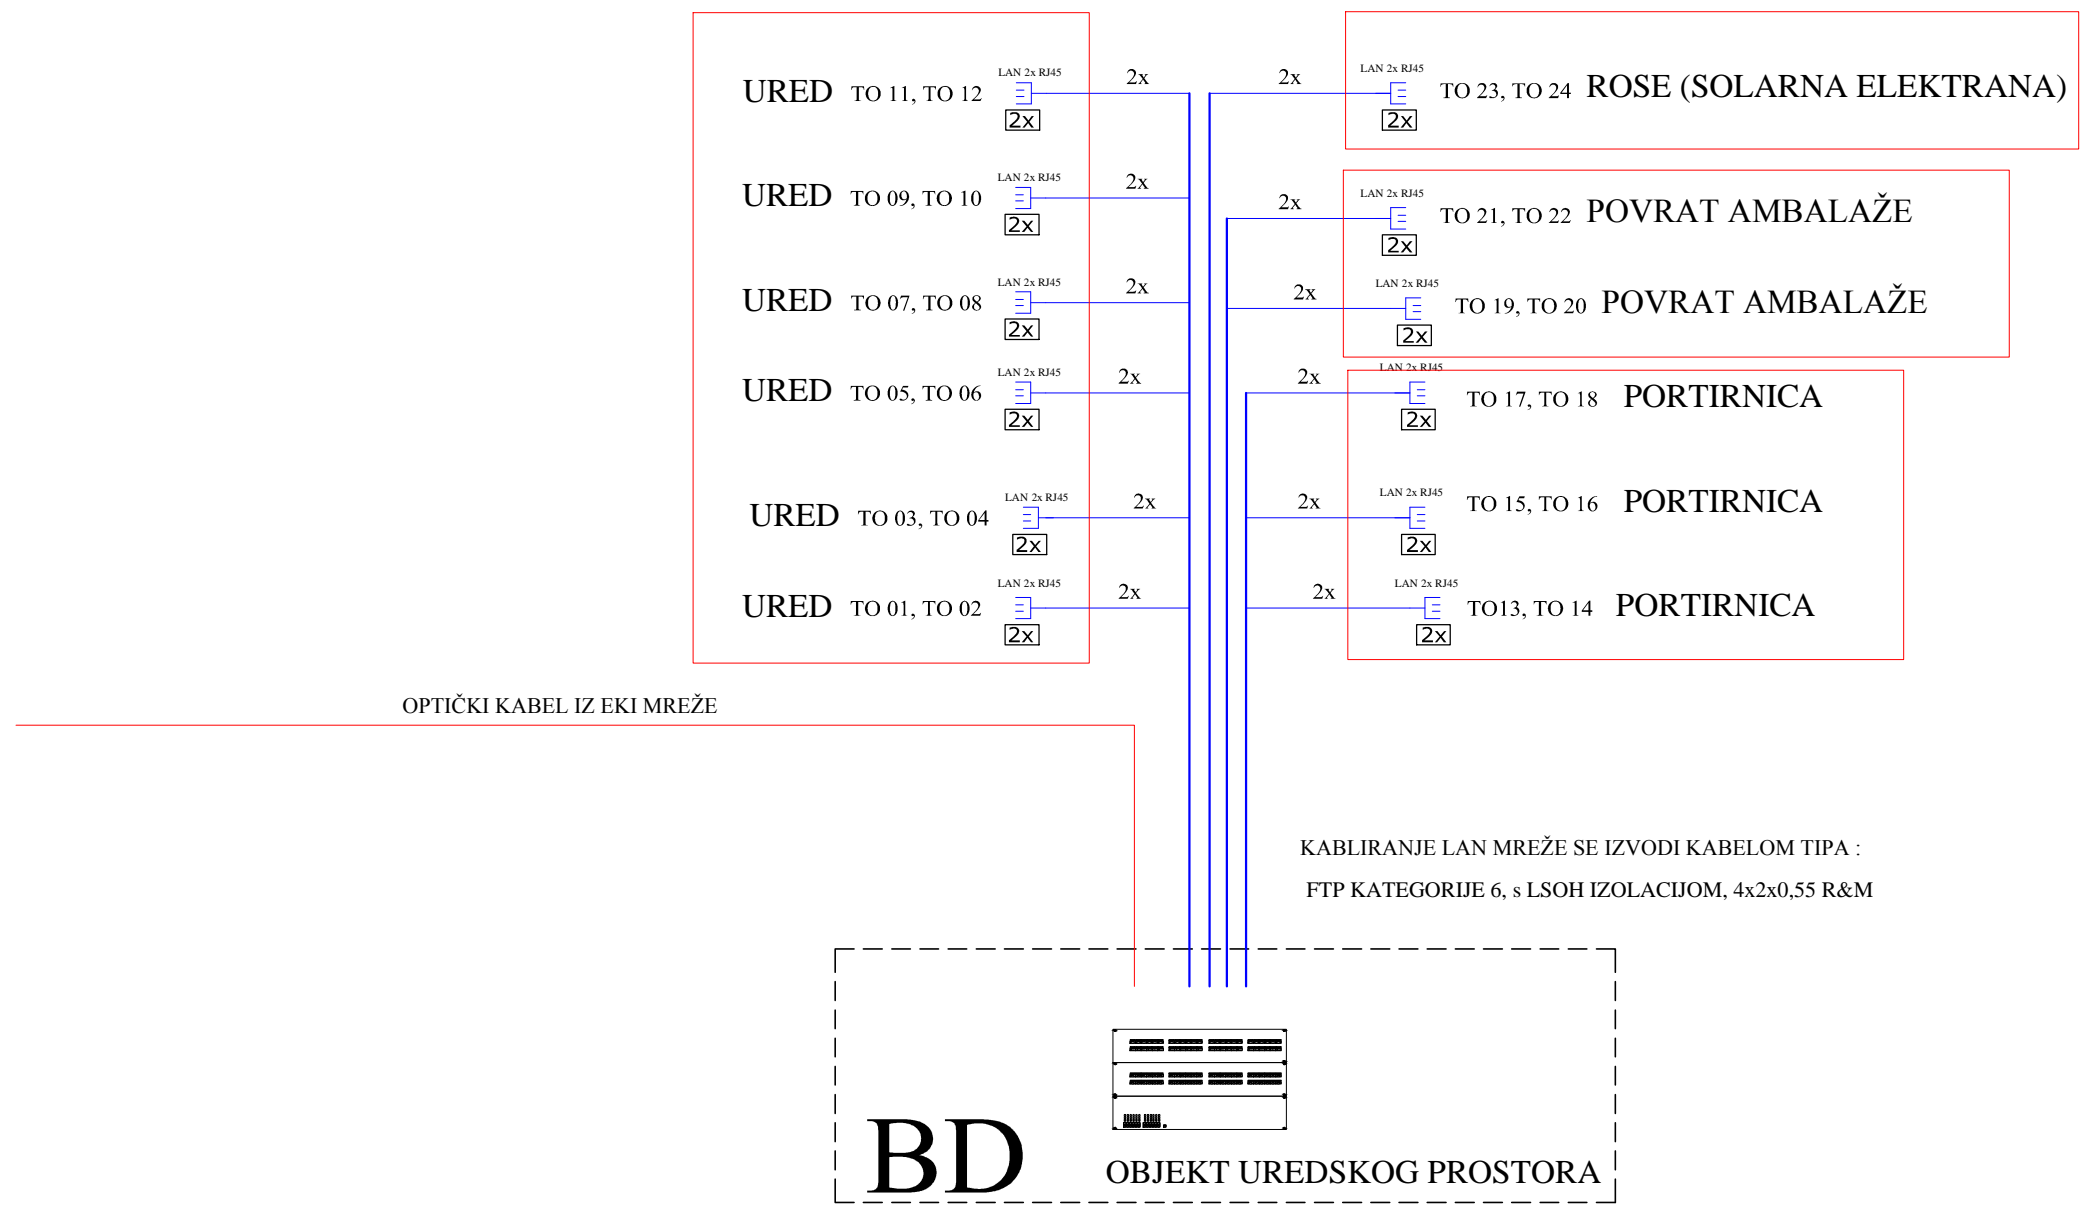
URED TO 11, TO 12 LAN 2x RJ45 2x 2x

URED TO 09, TO 10 LAN 2x RJ45 2x 2x

URED TO 07, TO 08 LAN 2x RJ45 2x 2x

URED TO 05, TO 06 LAN 2x RJ45 2x 2x

URED TO 03, TO 04 LAN 2x RJ45 2x 2x

URED TO 01, TO 02 LAN 2x RJ45 2x 2x

2x LAN 2x RJ45 2x TO 23, TO 24 ROSE (SOLARNA ELEKTRANA)

2x LAN 2x RJ45 2x TO 21, TO 22 POVRAT AMBALAŽE

2x LAN 2x RJ45 2x TO 19, TO 20 POVRAT AMBALAŽE

2x LAN 2x RJ45 2x TO 17, TO 18 PORTIRNICA

2x LAN 2x RJ45 2x TO 15, TO 16 PORTIRNICA

2x LAN 2x RJ45 2x TO13, TO 14 PORTIRNICA

OPTIČKI KABEL IZ EKI MREŽE

KABLIRANJE LAN MREŽE SE IZVODI KABELOM TIPA :

FTP KATEGORIJE 6, s LSOH IZOLACIJOM, 4x2x0,55 R&M

BD

OBJEKT UREDSKOG PROSTORA